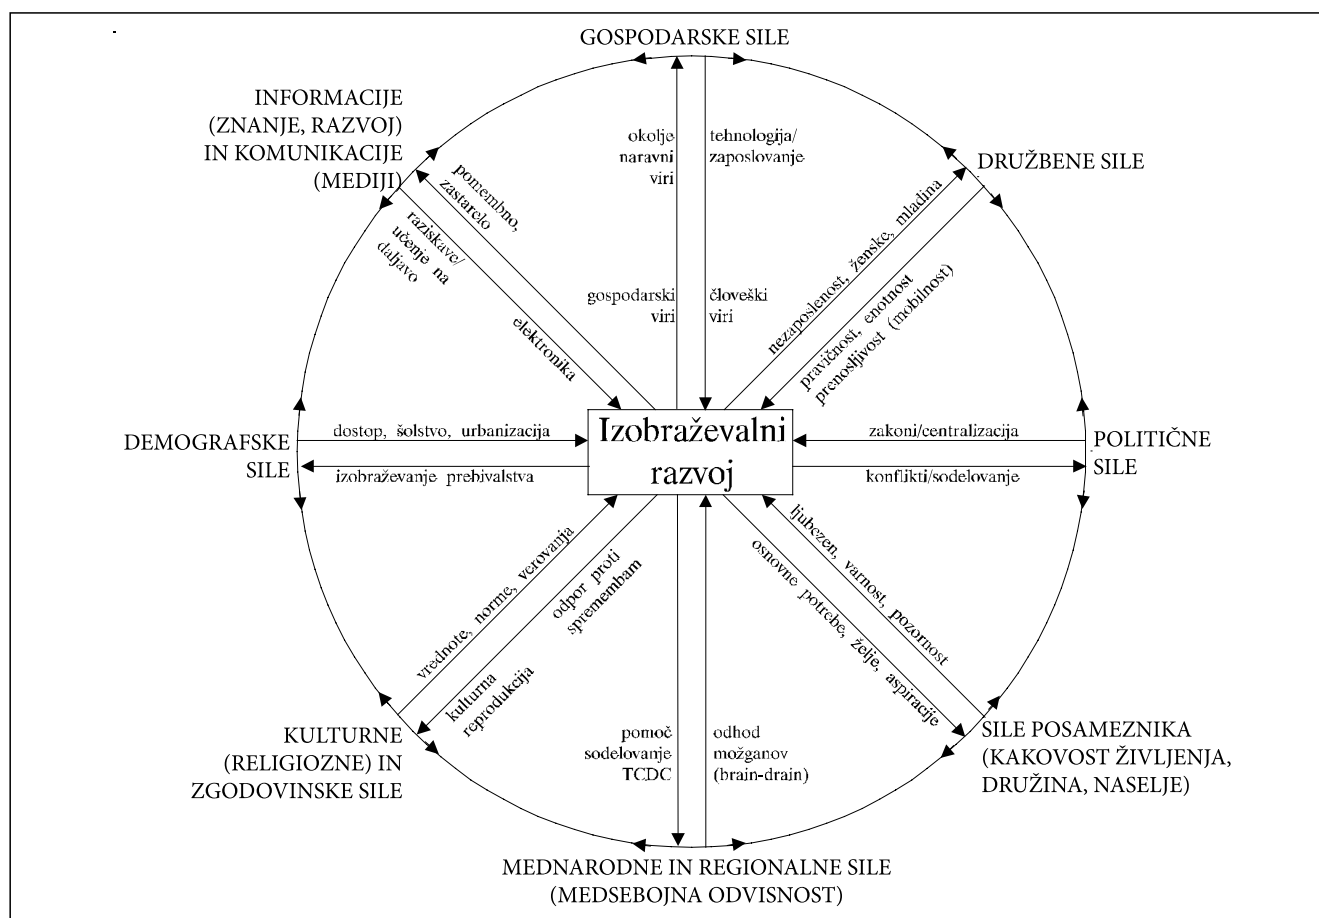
GOSPODARSKE SILE

INFORMACIJE (ZNANJE, RAZVOJ) IN KOMUNIKACIJE (MEDIJI)

DRUŽBENE SILE

okolje naravni viri

tehnologija/ zaposlovanje

pomembno, zastarelo

raziskave/ učenje na daljavo

elektronika

gospodarski viri

človeški viri

nezaposlenost, ženske, mladina

pravičnost, enotnost prenosljivost (mobilnost)

DEMOGRAFSKE SILE

dostop, šolstvo, urbanizacija

izobraževanje prebivalstva

Izobraževalni razvoj

zakoni/centralizacija

konflikti/sodelovanje

POLITIČNE SILE

vrednote, norme, verovanja

odpor proti spremembam

kulturna reprodukcija

ljubezen, varnost, pozornost

osnovne potrebe, želje, aspiracije

KULTURNE (RELIGIOZNE) IN ZGODOVINSKE SILE

pomoč sodelovanje TCDC

odhod možganov (brain-drain)

SILE POSAMEZNIKA (KAKOVOST ŽIVLJENJA, DRUŽINA, NASELJE)

MEDNARODNE IN REGIONALNE SILE (MEDSEBOJNA ODVISNOST)